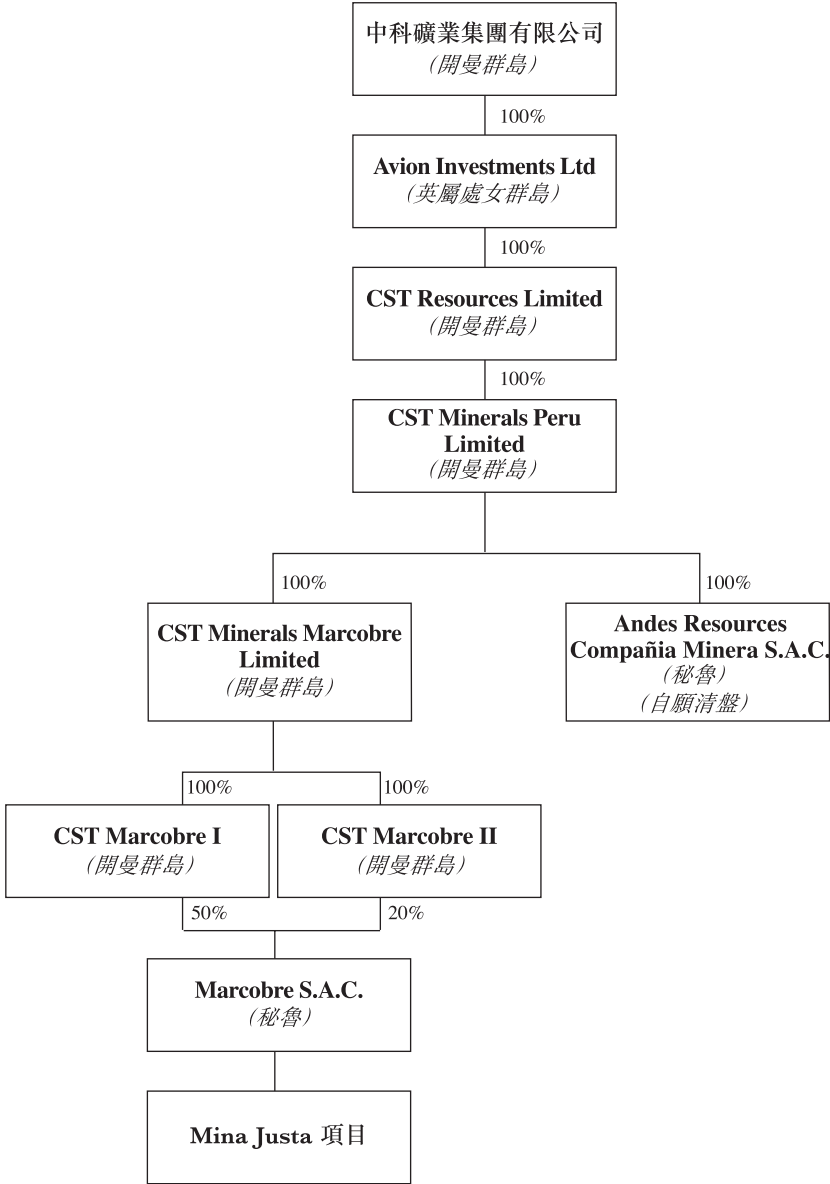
中科礦業集團有限公司
(開曼群島)

100%

Avion Investments Ltd
(英屬處女群島)

100%

CST Resources Limited
(開曼群島)

100%

CST Minerals Peru Limited
(開曼群島)

100%

CST Minerals Marcobre Limited
(開曼群島)

100%

Andes Resources Compañia Minera S.A.C.
(秘魯)
(自願清盤)

100%

CST Marcobre I
(開曼群島)

100%

CST Marcobre II
(開曼群島)

50%

20%

Marcobre S.A.C.
(秘魯)

Mina Justa 項目